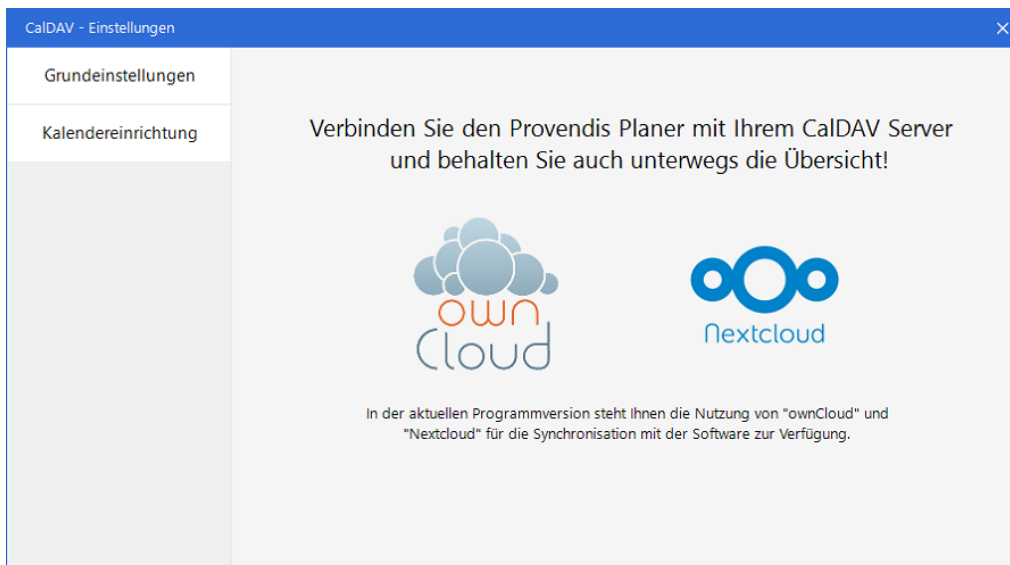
CalDAV - Einstellungen

Grundeinstellungen

Kalendereinrichtung

Verbinden Sie den Provendis Planer mit Ihrem CalDAV Server und behalten Sie auch unterwegs die Übersicht!

own Cloud

Nextcloud

In der aktuellen Programmversion steht Ihnen die Nutzung von "ownCloud" und "Nextcloud" für die Synchronisation mit der Software zur Verfügung.